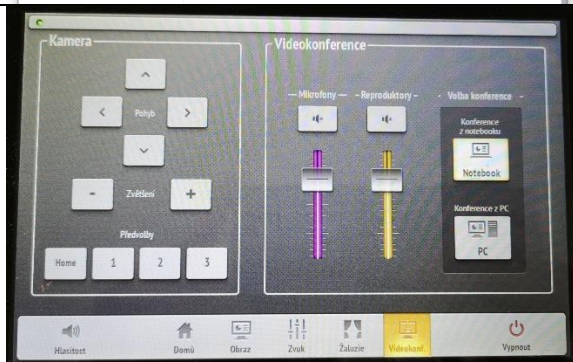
Kamera

Pohyb

-
Zvětšení
+

Předvolby

Home
1
2
3

Videokonference

Mikrofony
Reproduktory
Volba konference

Konference z notebooku

Notebook

Konference z PC

PC

Hlasitost
Domů
Obraz
Zvuk
Žaluzie
Videokonf.
Vypnout